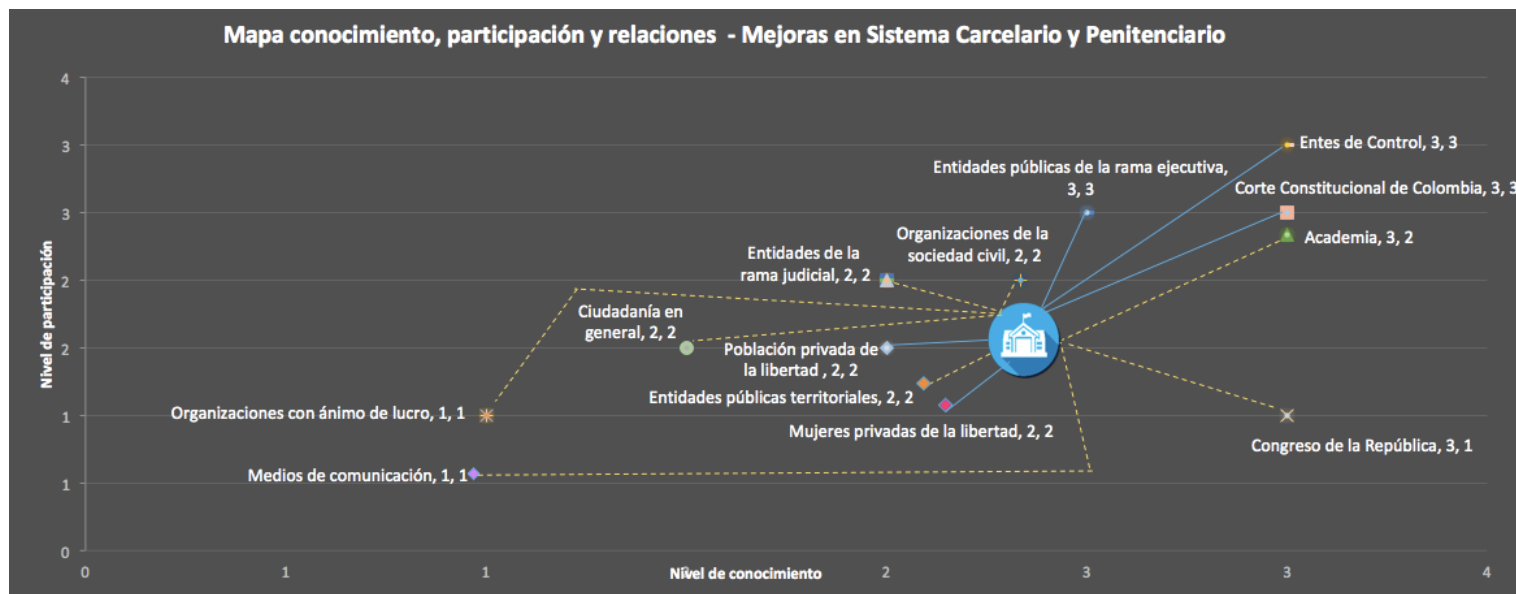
Mapa conocimiento, participación y relaciones - Mejoras en Sistema Carcelario y Penitenciario

Nivel de participación

4
3
3
2
2
1
1
0

Entes de Control, 3, 3

Entidades públicas de la rama ejecutiva, 3, 3

Corte Constitucional de Colombia, 3, 3

Organizaciones de la sociedad civil, 2, 2

Academia, 3, 2

Entidades de la rama judicial, 2, 2

Ciudadanía en general, 2, 2

Población privada de la libertad , 2, 2

Entidades públicas territoriales, 2, 2

Organizaciones con ánimo de lucro, 1, 1

Mujeres privadas de la libertad, 2, 2

Congreso de la República, 3, 1

Medios de comunicación, 1, 1

0
1
1
2
3
3
4

Nivel de conocimiento